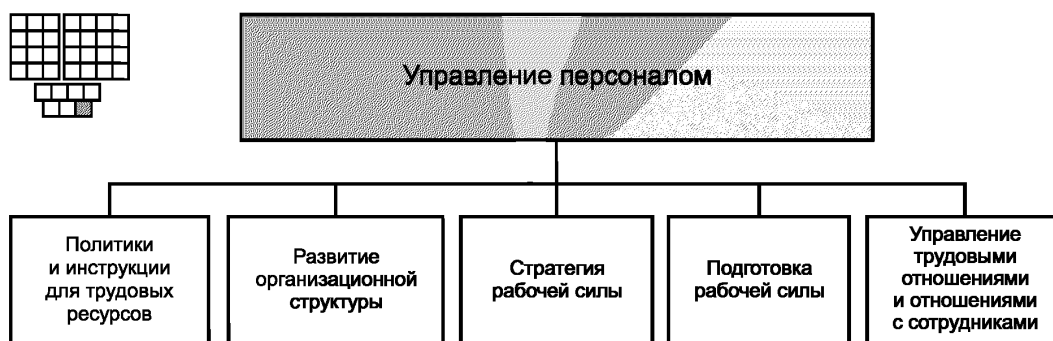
Управление персоналом

Политики и инструкции для трудовых ресурсов

Развитие организационной структуры

Стратегия рабочей силы

Подготовка рабочей силы

Управление трудовыми отношениями и отношениями с сотрудниками